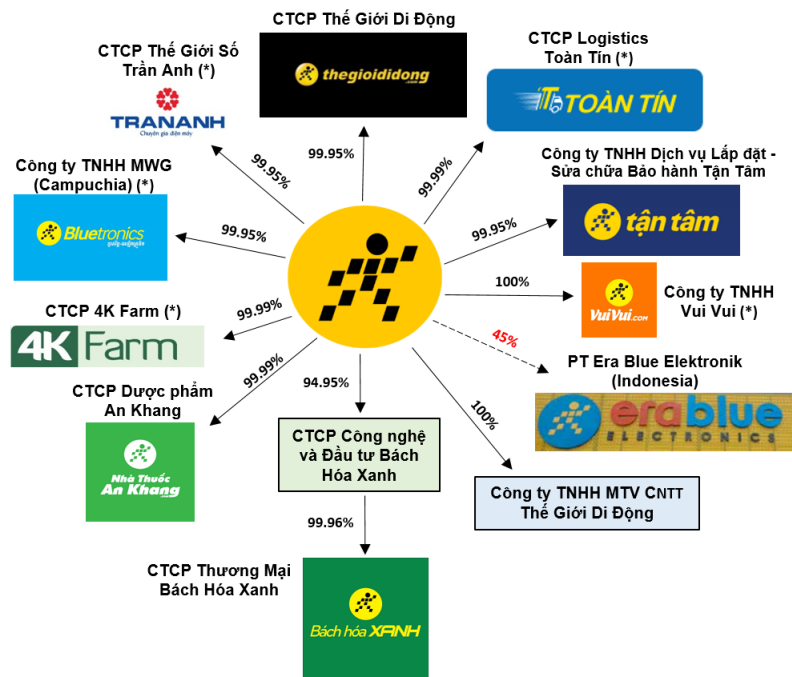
CTCP Thế Giới Di Động

thegioididong

CTCP Thế Giới Số Trần Anh (*)

TRANANH
Chuyên gia điện máy

CTCP Logistics Toàn Tín (*)

TOÀN TÍN

Công ty TNHH MWG (Campuchia) (*)

Bluetronics

Công ty TNHH Dịch vụ Lắp đặt - Sửa chữa Bảo hành Tận Tâm

tận tâm

99.95%

99.95%

99.99%

99.95%

99.95%

100%

Công ty TNHH Vui Vui (*)

VuiVui.com

CTCP 4K Farm (*)

4K Farm

99.99%

45%

PT Era Blue Elektronik (Indonesia)

erablue ELECTRONICS

99.99%

94.95%

100%

CTCP Dược phẩm An Khang

Nhà Thuốc An Khang

CTCP Công nghệ và Đầu tư Bách Hóa Xanh

Công ty TNHH MTV CNTT Thế Giới Di Động

99.96%

CTCP Thương Mại Bách Hóa Xanh

Bách hóa XANH